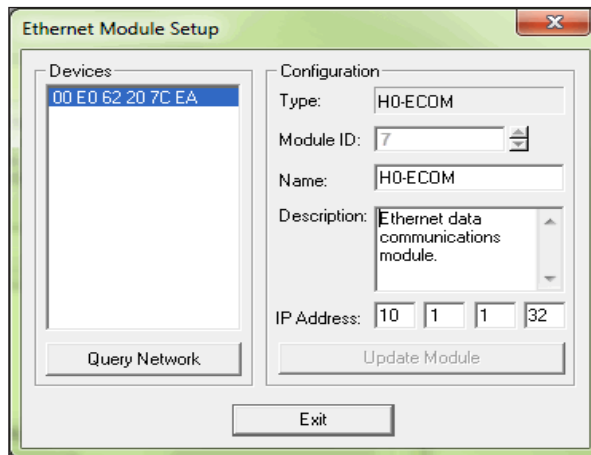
Ethernet Module Setup

Devices
00 E0 62 20 7C EA

Query Network

Configuration
Type: H0-ECOM
Module ID: 7
Name: H0-ECOM
Description: Ethernet data communications module.
IP Address: 10 1 1 32

Update Module

Exit